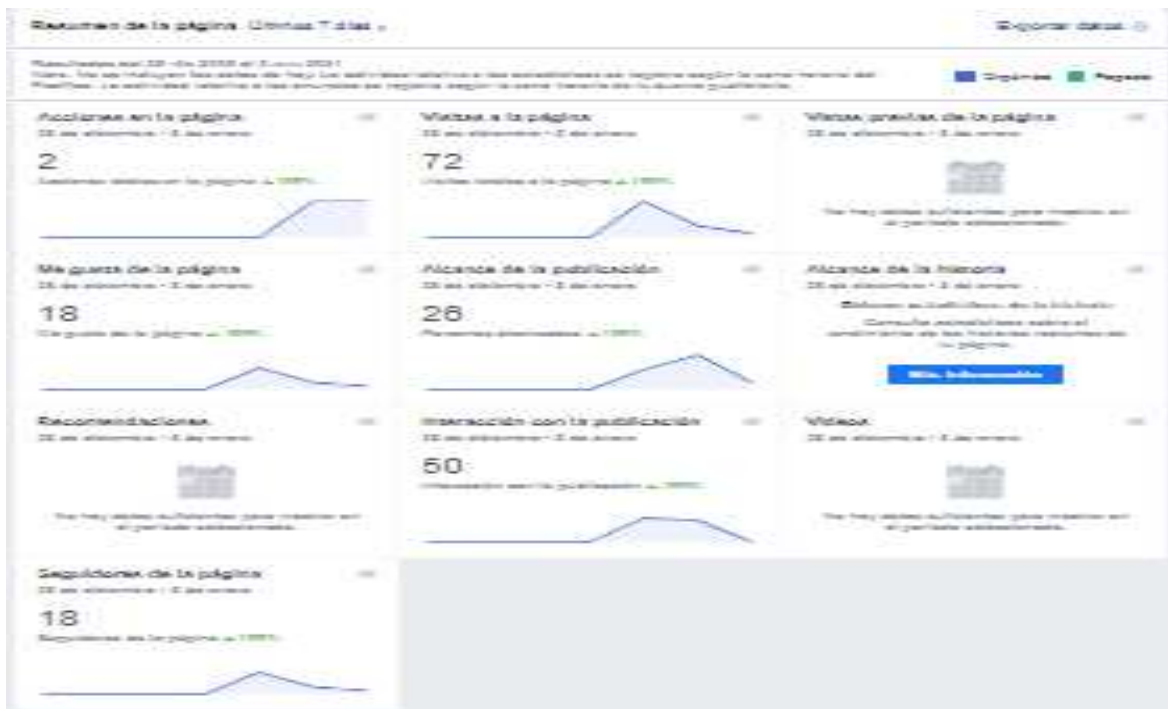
Resumen de la página Últimos 7 días

Exportar datos

Resultados del 28 dic 2020 al 3 ene 2021
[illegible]

Orgánico Pagado

Acciones en la página
28 de diciembre - 3 de enero
2
Acciones totales en la página ▲ 100%

Visitas a la página
28 de diciembre - 3 de enero
72
Visitas totales a la página ▲ 100%

Vistas previas de la página
28 de diciembre - 3 de enero
No hay datos suficientes para mostrar en el período seleccionado.

Me gusta de la página
28 de diciembre - 3 de enero
18
Me gusta de la página ▲ 100%

Alcance de la publicación
28 de diciembre - 3 de enero
26
Personas alcanzadas ▲ 100%

Alcance de la historia
28 de diciembre - 3 de enero
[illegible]
Consulta estadísticas sobre el rendimiento de las historias recientes de tu página.
Más información

Recomendaciones
28 de diciembre - 3 de enero
No hay datos suficientes para mostrar en el período seleccionado.

Interacción con la publicación
28 de diciembre - 3 de enero
50
Interacción con la publicación ▲ 100%

Videos
28 de diciembre - 3 de enero
No hay datos suficientes para mostrar en el período seleccionado.

Seguidores de la página
28 de diciembre - 3 de enero
18
Seguidores de la página ▲ 100%